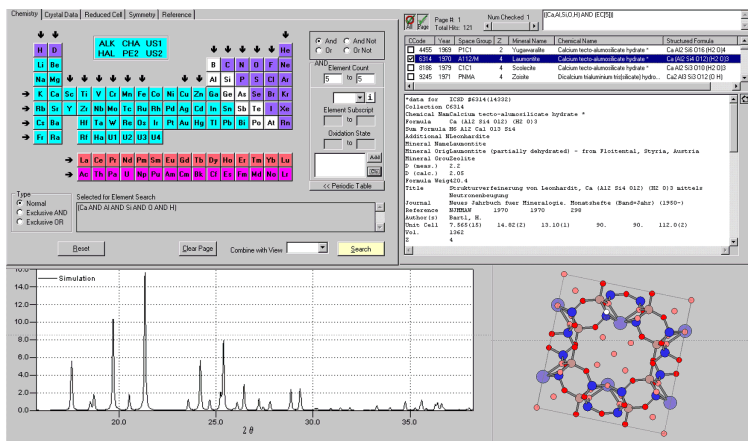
Chemistry | Crystal Data | Reduced Cell | Symmetry | Reference

H D
ALK CHA US1
HAL PE2 US2
Li Be
B C N O F Ne
Na Mg
Al Si P S Cl Ar
K Ca Sc Ti V Cr Mn Fe Co Ni Cu Zn Ga Ge As Se Br Kr
Rb Sr Y Zr Nb Mo Tc Ru Rh Pd Ag Cd In Sn Sb Te I Xe
Cs Ba Hf Ta W Re Os Ir Pt Au Hg Tl Pb Bi Po At Rn
Fr Ra Rf Ha U1 U2 U3 U4
La Ce Pr Nd Pm Sm Eu Gd Tb Dy Ho Er Tm Yb Lu
Ac Th Pa U Np Pu Am Cm Bk Cf Es Fm Md No Lr

And
And Not
Or
Or Not
AND
Element Count
5 to 5
Element Subscript
to
Oxidation State
to
Add
Clr
<< Periodic Table

Type
Normal
Exclusive AND
Exclusive OR
Selected for Element Search
(Ca AND Al AND Si AND O AND H)

Reset
Clear Page
Combine with View
Search

All Page
Page #: 1
Total Hits: 121
Num Checked: 1
((CA,AL,SI,O,H) AND (EC[5]))

| | CCode | Year | Space Group | Z | Mineral Name | Chemical Name | Structured Formula |
|---|---|---|---|---|---|---|---|
| | 4455 | 1969 | P1C1 | 2 | Yugawaralite | Calcium tecto-alumosilicate hydrate * | Ca Al2 Si6 O16 (H2 O)4 |
| ☑ | 6314 | 1970 | A112/M | 4 | Laumontite | Calcium tecto-alumosilicate hydrate * | Ca (Al2 Si4 O12) (H2 O)3 |
| | 8186 | 1979 | C1C1 | 4 | Scolecite | Calcium tecto-alumosilicate hydrate * | Ca Al2 Si3 O10 (H2 O)3 |
| | 9245 | 1971 | PNMA | 4 | Zoisite | Dicalcium trialuminium trio(silicate) hydro... | Ca2 Al3 Si3 O12 (O H) |

*data for    ICSD #6314(14332)
Collection C6314
Chemical NamCalcium tecto-alumosilicate hydrate *
Formula    Ca (Al2 Si4 O12) (H2 O)3
Sum Formula H6 Al2 Ca1 O15 Si4
Additional NLeonhardite
Mineral NameLaumontite
Mineral OrigLaumontite (partially dehydrated) - from Floitental, Styria, Austria
Mineral GrouZeolite
D (meas.)   2.2
D (calc.)   2.05
Formula Weig420.4
Title       Strukturverfeinerung von Leonhardit, Ca (Al2 Si4 O12) (H2 O)3 mittels Neutronenbeugung
Journal     Neues Jahrbuch fuer Mineralogie. Monatshefte (Band-Jahr) (1950-)
Reference   NJMMAW      1970      1970      298
Author(s)   Bartl, H.
Unit Cell   7.565(15)    14.82(2)    13.10(1)    90.    90.    112.0(2)
Vol.        1362
Z           4

Simulation
16.000
14.000
12.000
10.000
8.000
6.000
4.000
2.000
0.000
20.0
25.0
30.0
35.0
$2\theta$